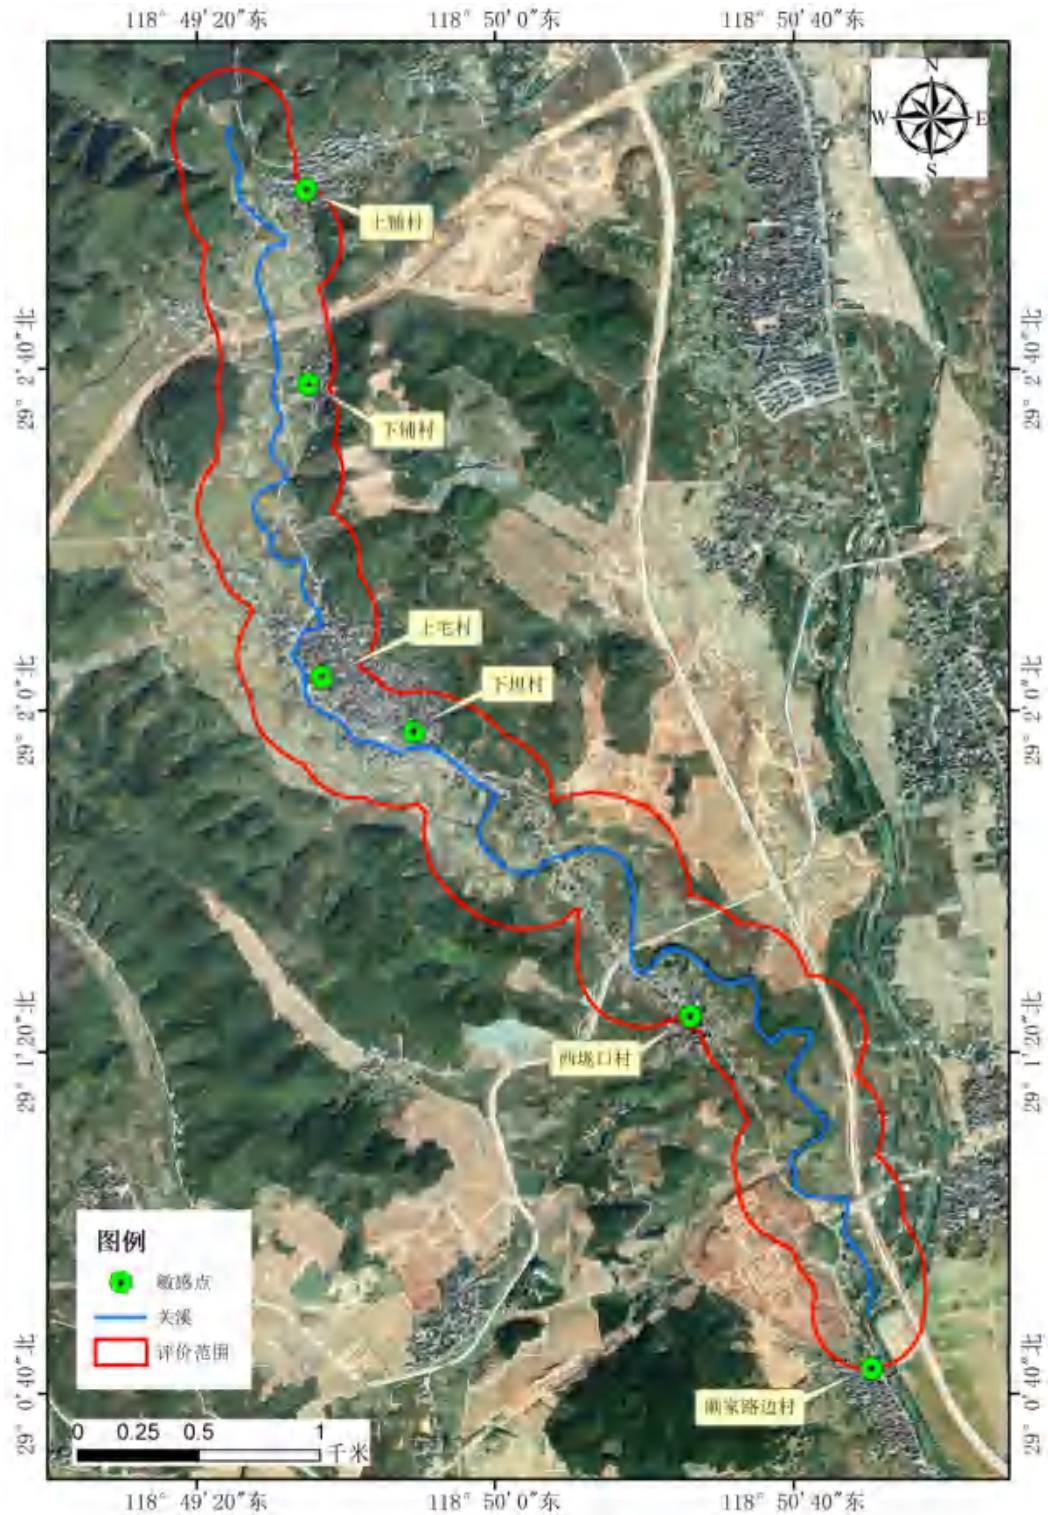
118° 49′20″东
118° 50′0″东
118° 50′40″东

N
W
E
S

上铺村
下铺村
上宅村
下坦村
西坞口村
雨家路边村

29° 2′40″北
29° 2′0″北
29° 1′20″北
29° 0′40″北

29° 2′40″北
29° 2′0″北
29° 1′20″北
29° 0′40″北

图例
敏感点
关溪
评价范围

0 0.25 0.5 1
千米

118° 49′20″东
118° 50′0″东
118° 50′40″东